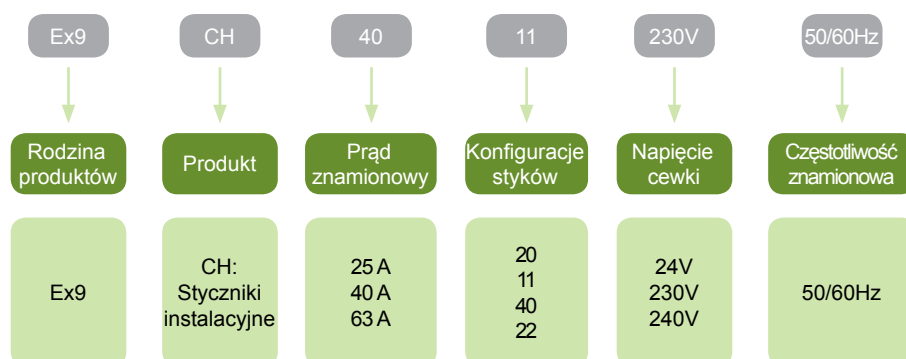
Ex9
Rodzina produktów
Ex9

CH
Produkt
CH: Styczniki instalacyjne

40
Prąd znamionowy
25 A
40 A
63 A

11
Konfiguracje styków
20
11
40
22

230V
Napięcie cewki
24V
230V
240V

50/60Hz
Częstotliwość znamionowa
50/60Hz